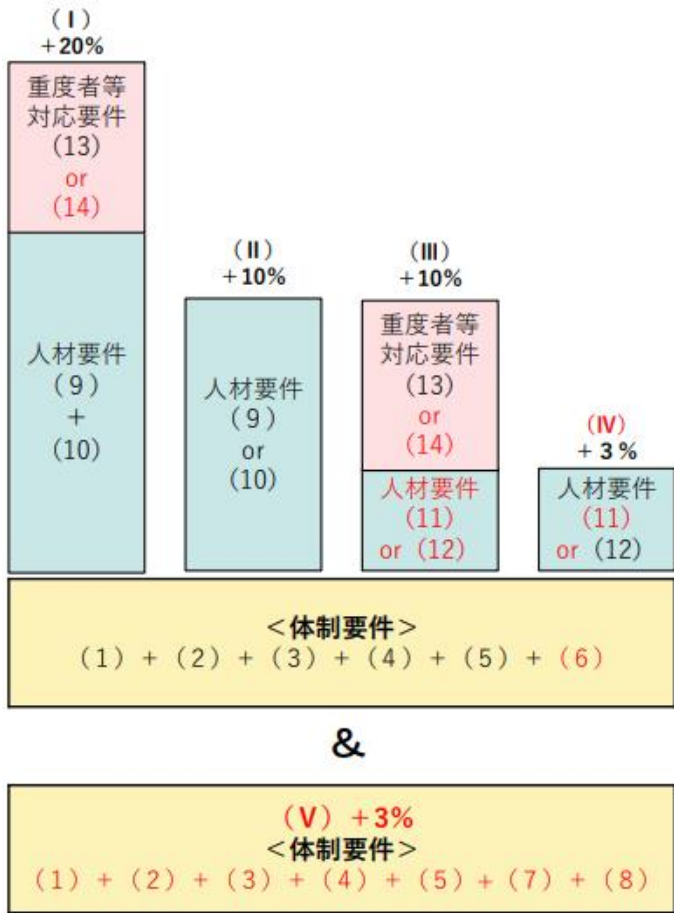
（Ⅰ）
＋20%

重度者等対応要件
（13）
or
（14）

人材要件
（9）
＋
（10）

（Ⅱ）
＋10%

人材要件
（9）
or
（10）

（Ⅲ）
＋10%

重度者等対応要件
（13）
or
（14）

人材要件
（11）
or（12）

（Ⅳ）
＋３%

人材要件
（11）
or（12）

＜体制要件＞
（1）＋（2）＋（3）＋（4）＋（5）＋（6）

&

（Ⅴ）＋3%
＜体制要件＞
（1）＋（2）＋（3）＋（4）＋（5）＋（7）＋（8）